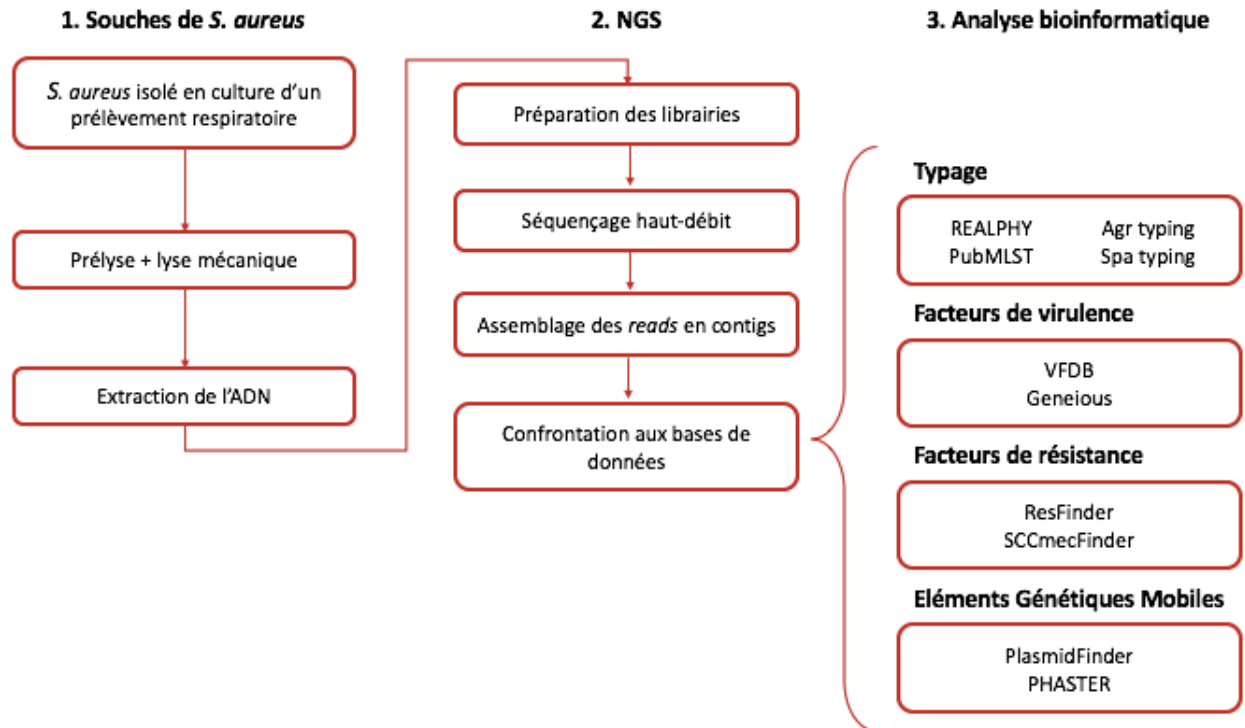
1. Souches de S. aureus

S. aureus isolé en culture d'un prélèvement respiratoire

Prélyse + lyse mécanique

Extraction de l'ADN

2. NGS

Préparation des librairies

Séquençage haut-débit

Assemblage des reads en contigs

Confrontation aux bases de données

3. Analyse bioinformatique

Typage

REALPHY
PubMLST

Agr typing
Spa typing

Facteurs de virulence

VFDB
Geneious

Facteurs de résistance

ResFinder
SCCmecFinder

Eléments Génétiques Mobiles

PlasmidFinder
PHASTER